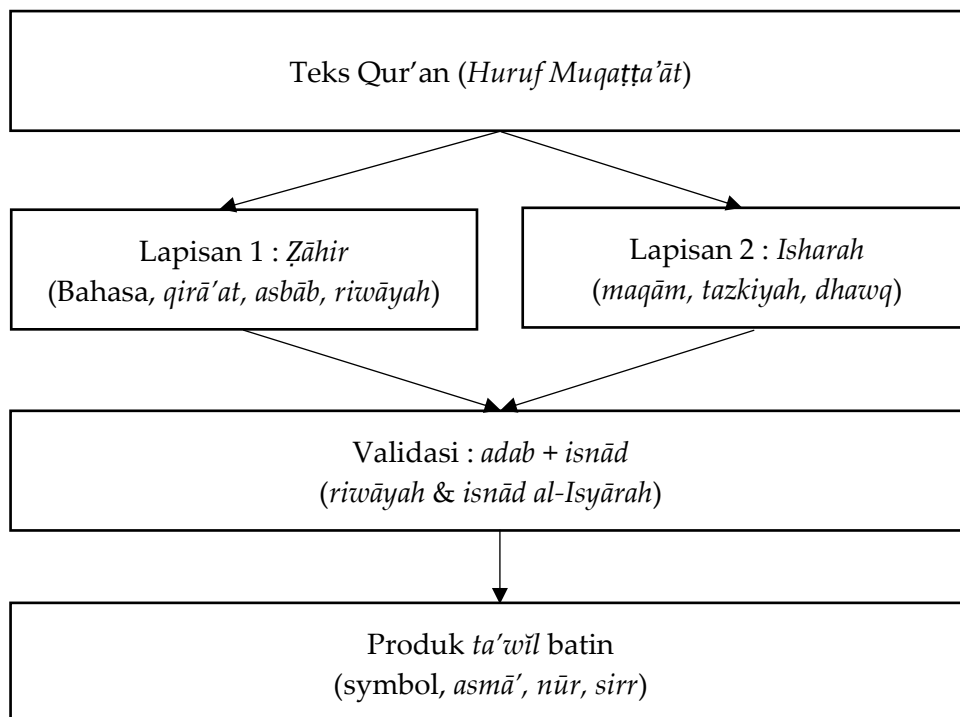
Teks Qur'an (Huruf Muqaṭṭa'āt)

Lapisan 1 : Ẓāhir
(Bahasa, qirā'at, asbāb, riwāyah)

Lapisan 2 : Isharah
(maqām, tazkiyah, dhawq)

Validasi : adab + isnād
(riwāyah & isnād al-Isyārah)

Produk ta'wĭl batin
(symbol, asmā', nūr, sirr)